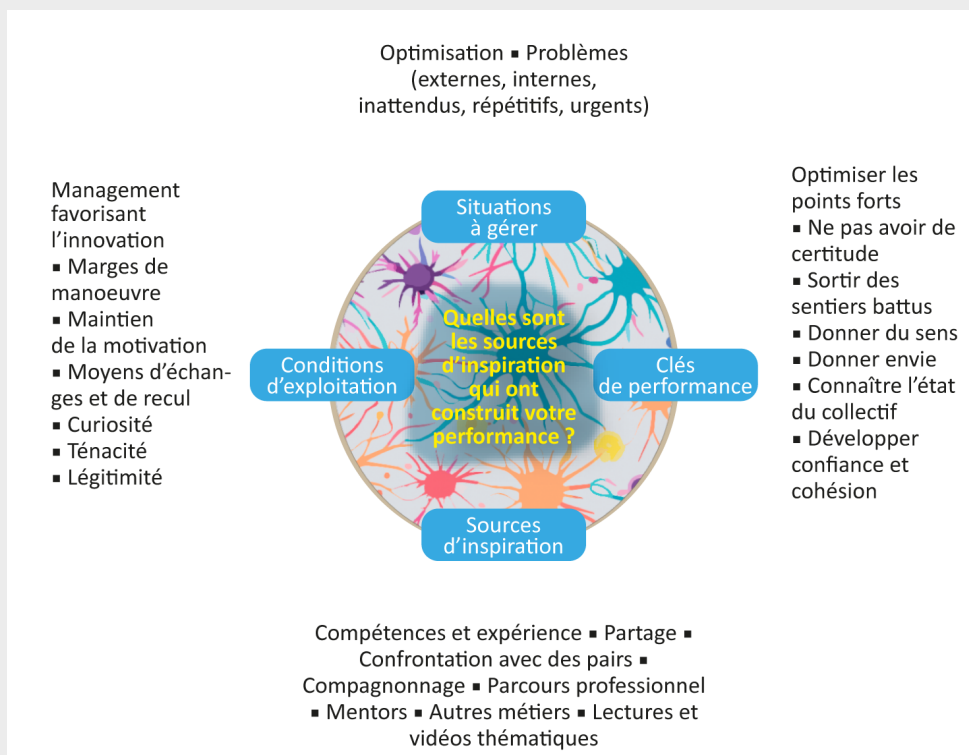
Optimisation ▪ Problèmes (externes, internes, inattendus, répétitifs, urgents)

Management favorisant l'innovation
▪ Marges de manoeuvre
▪ Maintien de la motivation
▪ Moyens d'échanges et de recul
▪ Curiosité
▪ Ténacité
▪ Légitimité

Situations à gérer

Quelles sont les sources d'inspiration qui ont construit votre performance ?

Conditions d'exploitation

Clés de performance

Sources d'inspiration

Optimiser les points forts
▪ Ne pas avoir de certitude
▪ Sortir des sentiers battus
▪ Donner du sens
▪ Donner envie
▪ Connaître l'état du collectif
▪ Développer confiance et cohésion

Compétences et expérience ▪ Partage ▪ Confrontation avec des pairs ▪ Compagnonnage ▪ Parcours professionnel ▪ Mentors ▪ Autres métiers ▪ Lectures et vidéos thématiques